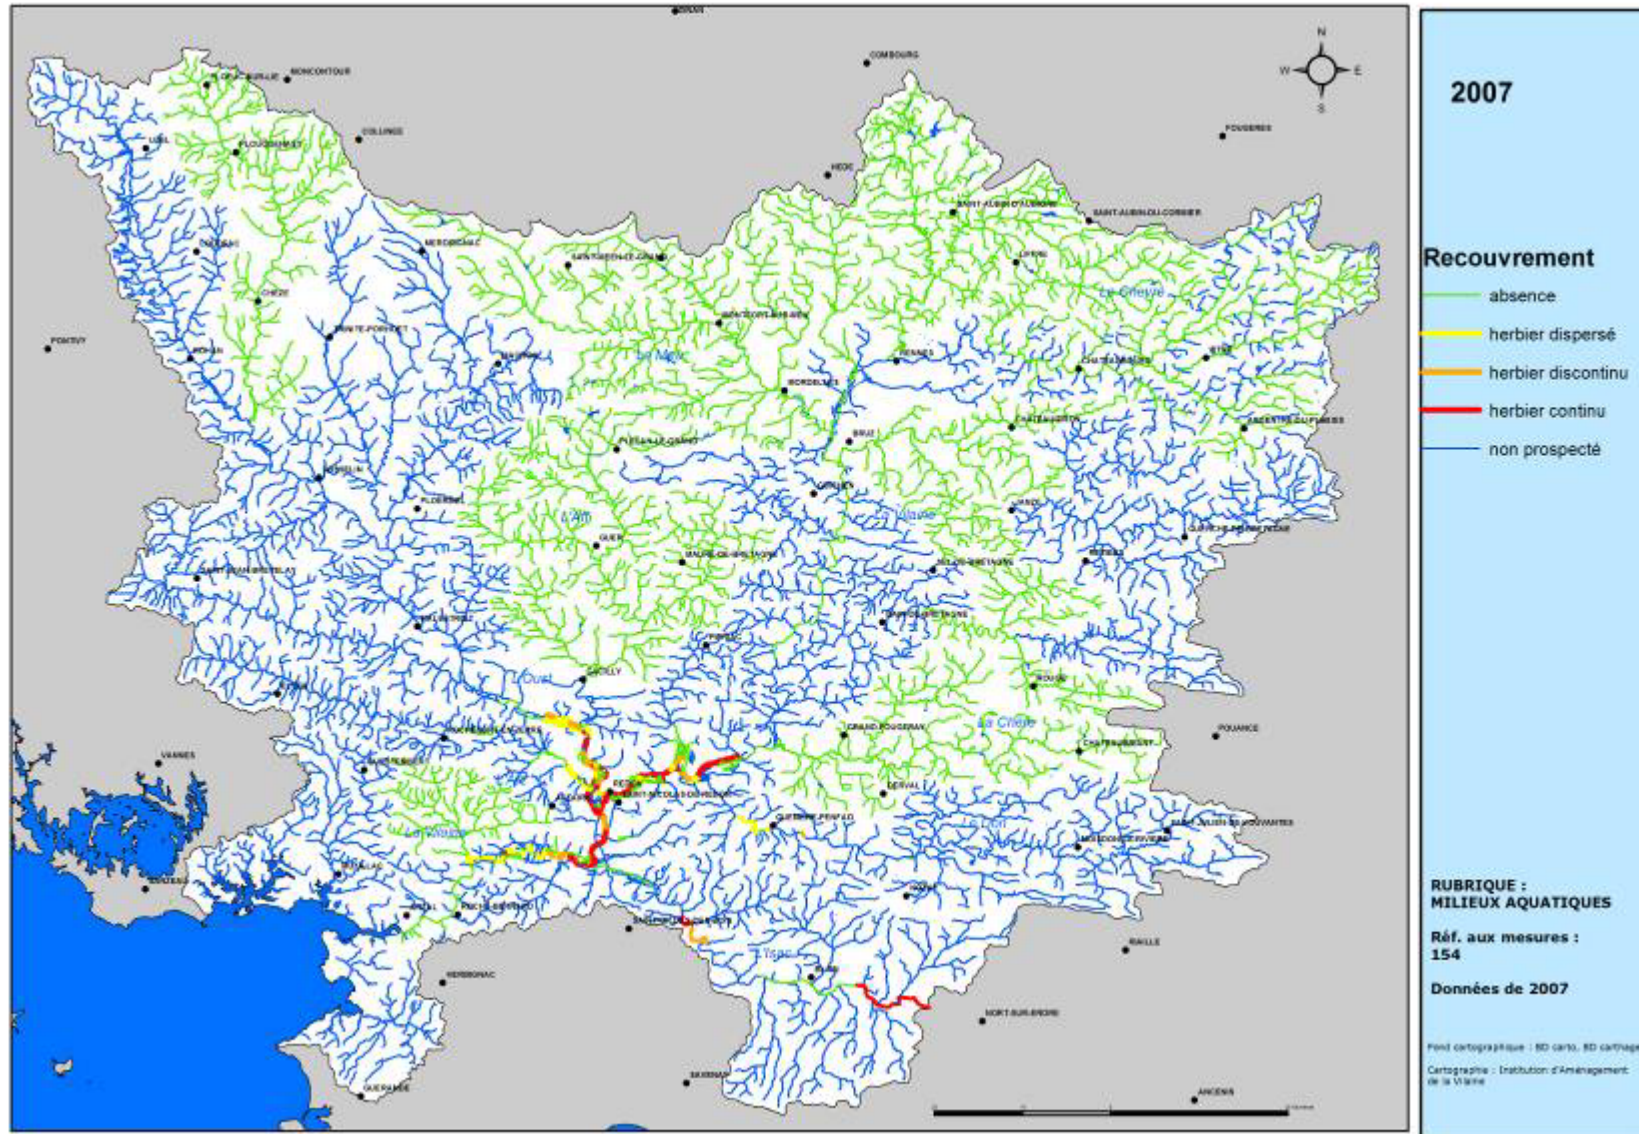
2007

N
W
E
S

Recouvrement
absence
herbier dispersé
herbier discontinu
herbier continu
non prospecté

COMBOURG
FOUGERES
BONCONTOUR
COLLINEE
LOUDEAC
MERDRIGNAC
HEDE
SAINT-AUBIN-D'AUBIGNE
SAINT-AUBIN-DU-CORMIER
LIFFRE
PONTIVY
ROHAN
RENNES
CHATEAUGIRON
VITRE
BRUZ
JANZE
GUER
BAIN-DE-BRETAGNE
ROUGE
POUANCE
REDON
GRAND-FOUGERAY
DERVAL
VANNES
MUZILLAC
HERBIGNAC
SAVENAY
GUERANDE
NORT-SUR-ERDRE
ANCENIS
NOZAY
RIAILLE
PIPRIAC
SIXT-SUR-AFF
SAINT-NICOLAS-DE-REDON
GUEMENE-PENFAO
MAURE-DE-BRETAGNE
PLELAN-LE-GRAND
MONTFORT-SUR-MEU
MAURON
JOSSELIN
PLOERMEL
MALESTROIT
CARENTOIR
QUESTEMBERT
ALLAIRE
LA GACILLY
ELVEN
SAINT-JEAN-BREVELAY
LA GUERCHE-DE-BRETAGNE
RETIERS
CHATEAUBRIANT
MOISDON-LA-RIVIERE
SAINT-JULIEN-DE-VOUVANTES
LA ROCHE-BERNARD
PONTCHATEAU

La Vilaine
La Meu
L'Aff
L'Oust
La Chère
La Don
L'Isac
La Seiche
La Cheve

RUBRIQUE :
MILIEUX AQUATIQUES

Réf. aux mesures :
154

Données de 2007

Fond cartographique : BD carto, BD carthage

Cartographie : Institution d'Aménagement de la Vilaine